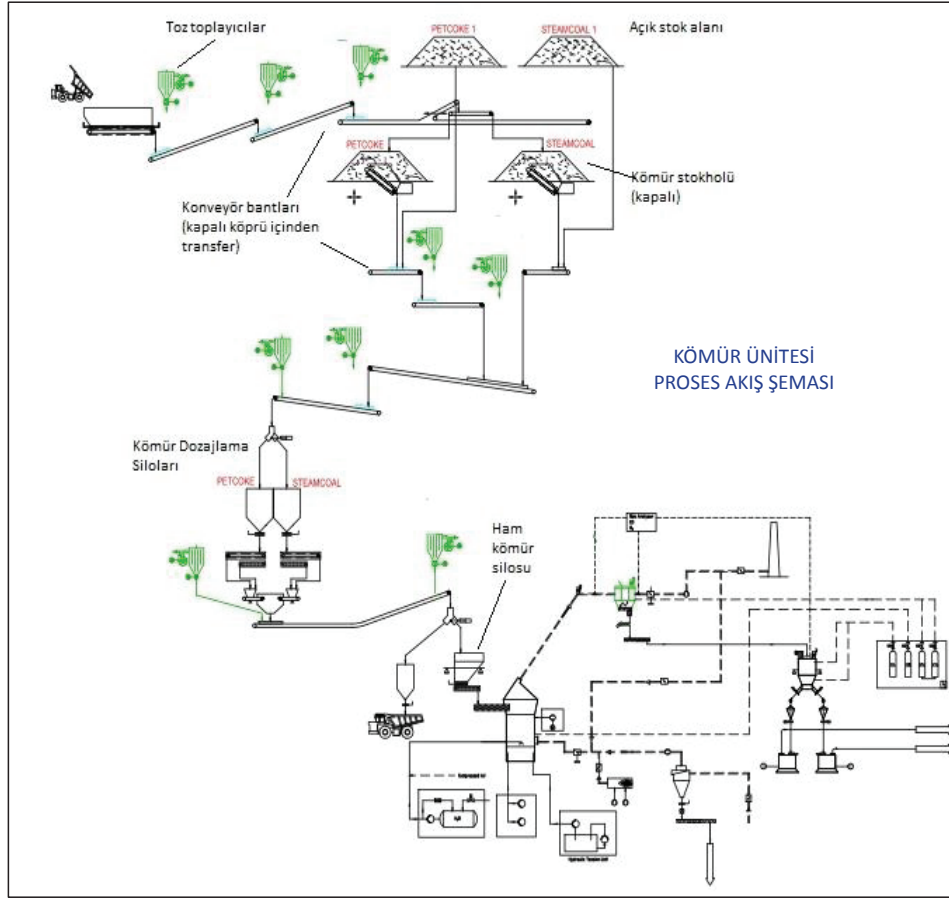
Toz toplayıcılar

PETCOKE 1

STEAMCOAL 1

Açık stok alanı

PETCOKE

STEAMCOAL

Kömür stokholü (kapalı)

Konveyör bantları (kapalı köprü içinden transfer)

KÖMÜR ÜNİTESİ PROSES AKIŞ ŞEMASI

Kömür Dozajlama Siloları

PETCOKE

STEAMCOAL

Ham kömür silosu